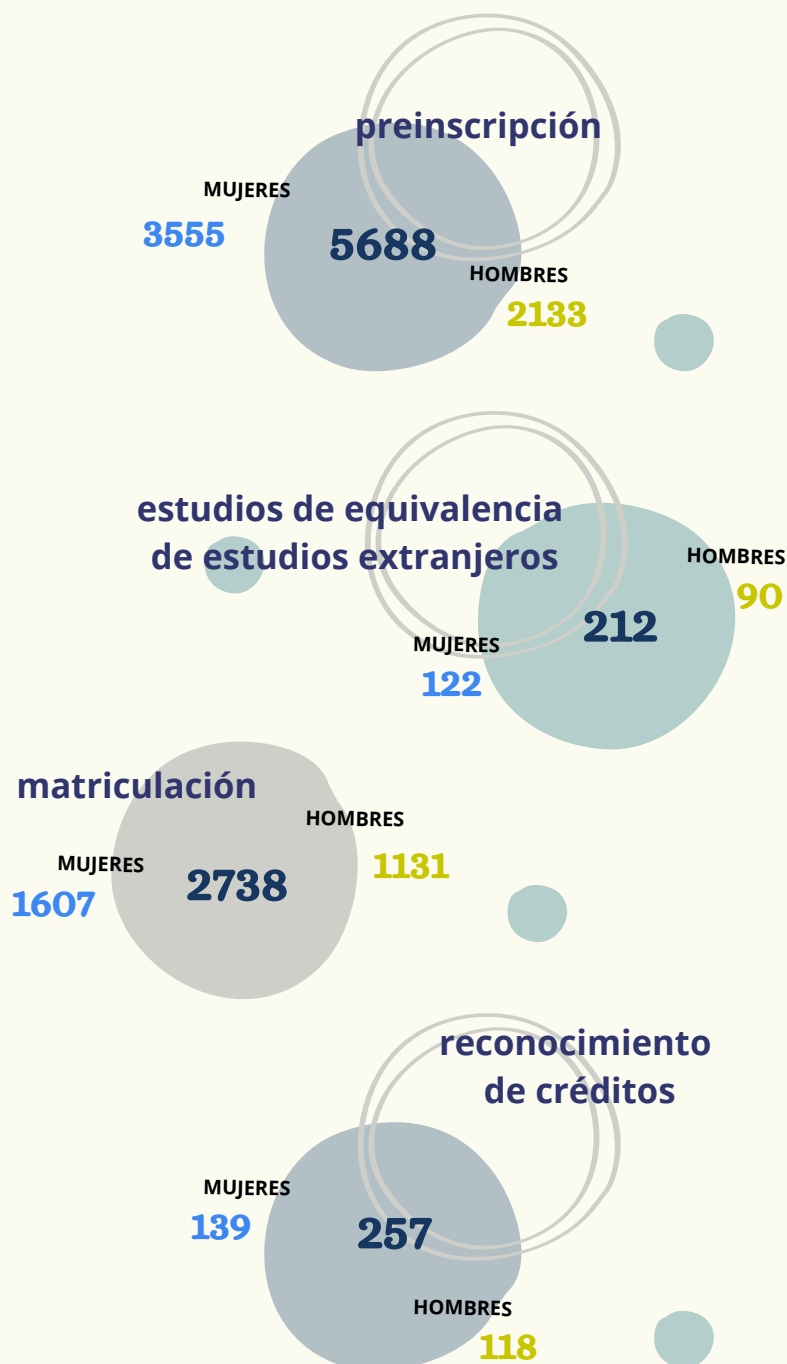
preinscripción

MUJERES
3555

5688

HOMBRES
2133

estudios de equivalencia de estudios extranjeros

HOMBRES
90

212

MUJERES
122

matriculación

HOMBRES

MUJERES
1607

2738

1131

reconocimiento de créditos

MUJERES
139

257

HOMBRES
118